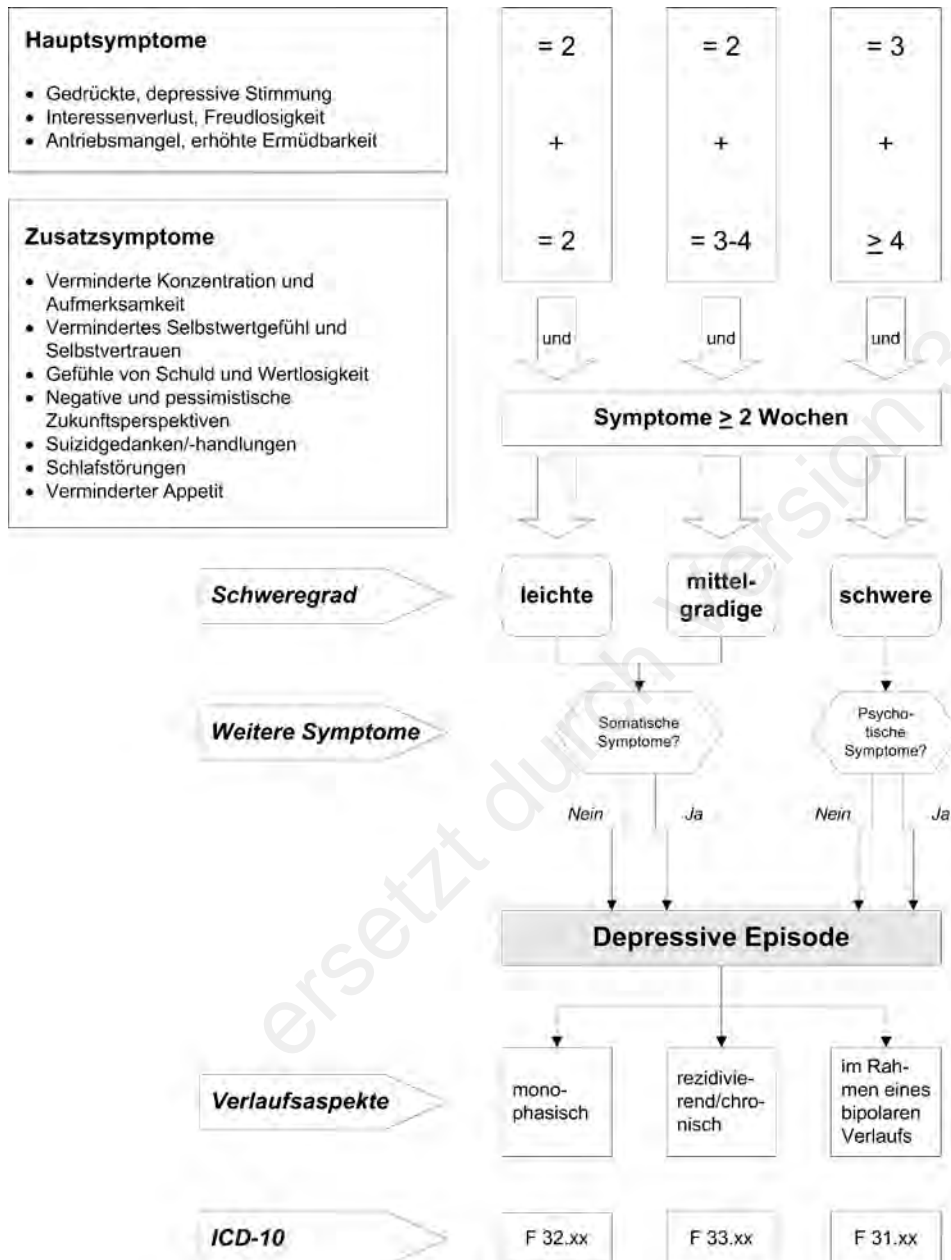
Hauptsymptome

- Gedrückte, depressive Stimmung
- Interessenverlust, Freudlosigkeit
- Antriebsmangel, erhöhte Ermüdbarkeit

Zusatzsymptome

- Verminderte Konzentration und Aufmerksamkeit
- Vermindertes Selbstwertgefühl und Selbstvertrauen
- Gefühle von Schuld und Wertlosigkeit
- Negative und pessimistische Zukunftsperspektiven
- Suizidgedanken/-handlungen
- Schlafstörungen
- Verminderter Appetit

= 2
+
= 2

= 2
+
= 3-4

= 3
+
$\geq$ 4

und

und

und

Symptome $\geq$ 2 Wochen

Schweregrad

leichte

mittelgradige

schwere

Weitere Symptome

Somatische Symptome?

Psychotische Symptome?

Nein

Ja

Nein

Ja

Depressive Episode

Verlaufsaspekte

monophasisch

rezidivierend/chronisch

im Rahmen eines bipolaren Verlaufs

ICD-10

F 32.xx

F 33.xx

F 31.xx

ersetzt durch Version 2